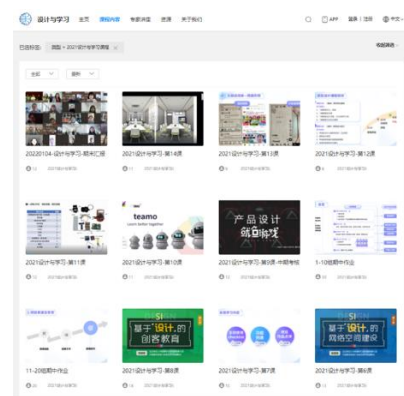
设计与学习 首页 课程内容 专家讲座 资源 关于我们

APP 登录 | 注册 中文

已选标签: 课程 > 2021设计与学习课程

全部 最新

20220104-设计与学习-期末汇报

2021设计与学习-第14课

2021设计与学习-第13课

2021设计与学习-第12课

2021设计与学习-第11课

teamo

2021设计与学习-第10课

产品设计

2021设计与学习-第9课-中期考核

1-10周期中作业

11-20周期中作业

基于"设计"的创客教育

2021设计与学习-第8课

2021设计与学习-第7课

基于"设计"的网络空间建设

2021设计与学习-第6课